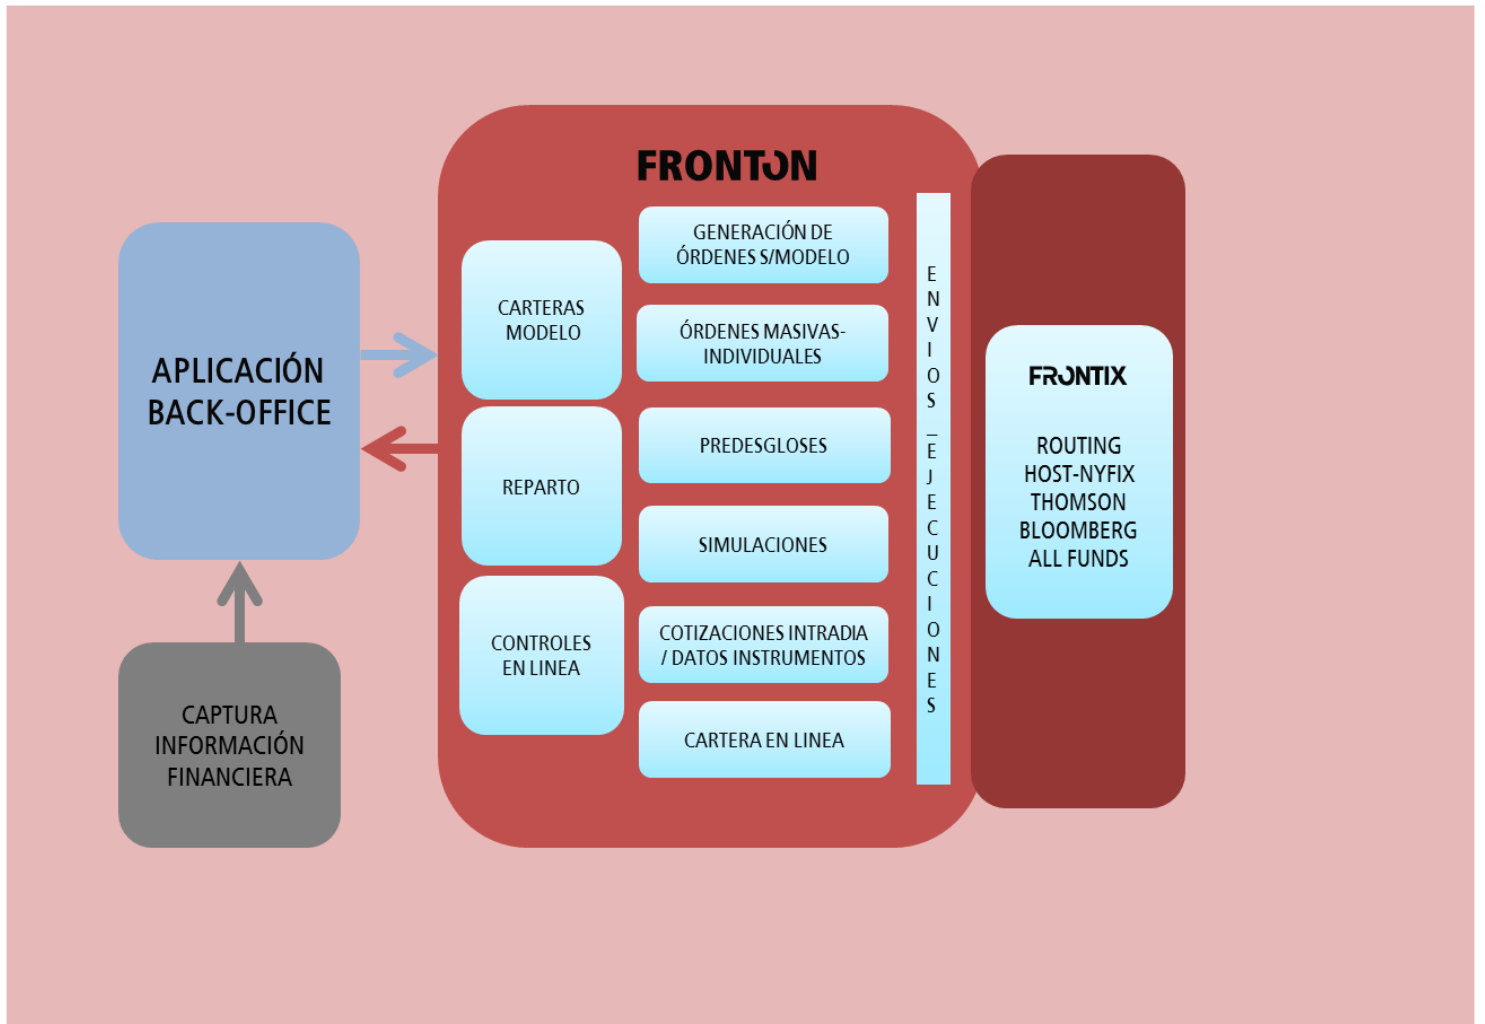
APLICACIÓN BACK-OFFICE

CAPTURA INFORMACIÓN FINANCIERA

FRONTON

CARTERAS MODELO

REPARTO

CONTROLES EN LINEA

GENERACIÓN DE ÓRDENES S/MODELO

ÓRDENES MASIVAS-INDIVIDUALES

PREDESGLOSES

SIMULACIONES

COTIZACIONES INTRADIA / DATOS INSTRUMENTOS

CARTERA EN LINEA

ENVIOS_EJECUCIONES

FRONTIX

ROUTING
HOST-NYFIX
THOMSON
BLOOMBERG
ALL FUNDS